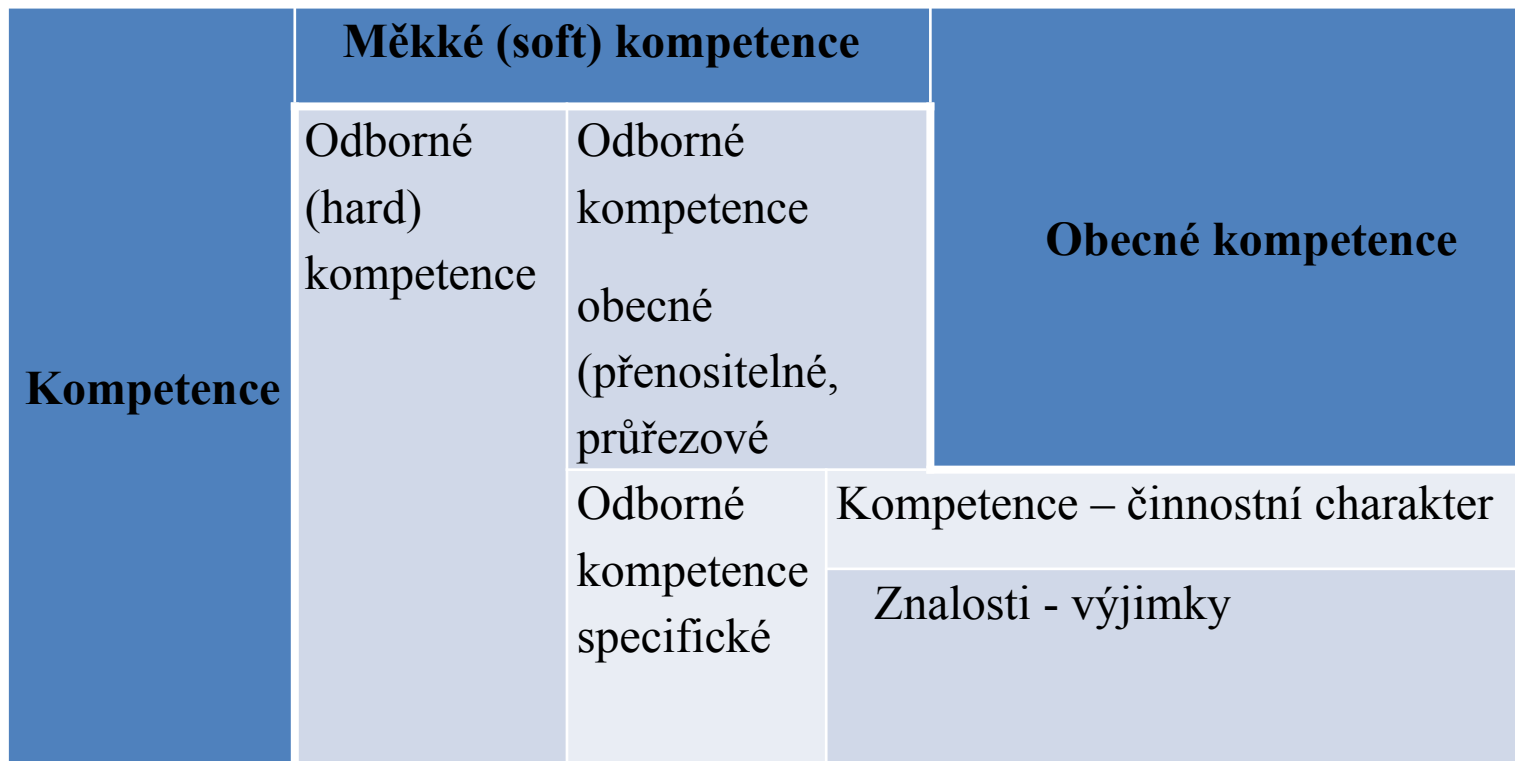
Kompetence

Měkké (soft) kompetence

Odborné (hard) kompetence

Odborné kompetence

obecné (přenositelné, průřezové

Obecné kompetence

Odborné kompetence specifické

Kompetence – činnostní charakter

Znalosti - výjimky